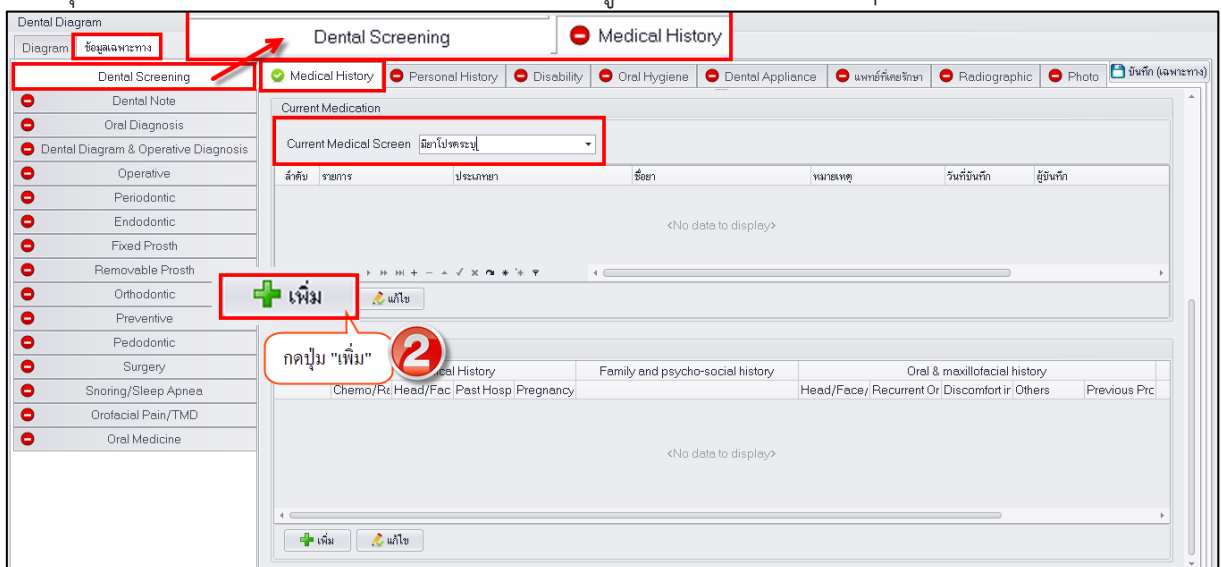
Dental Diagram

Diagram | ข้อมูลเฉพาะทาง

Dental Screening | Medical History

Dental Screening
Dental Note
Oral Diagnosis
Dental Diagram & Operative Diagnosis
Operative
Periodontic
Endodontic
Fixed Prosth
Removable Prosth
Orthodontic
Preventive
Pedodontic
Surgery
Snoring/Sleep Apnea
Orofacial Pain/TMD
Oral Medicine

Medical History | Personal History | Disability | Oral Hygiene | Dental Appliance | แพทย์ที่เคยรักษา | Radiographic | Photo | บันทึก (เฉพาะทาง)

Current Medication

Current Medical Screen มียาโปรดระบุ

| ลำดับ | รายการ | ประเภทยา | ชื่อยา | หมายเหตุ | วันที่บันทึก | ผู้บันทึก |
|---|---|---|---|---|---|---|

<No data to display>

เพิ่ม

แก้ไข

กดปุ่ม "เพิ่ม"

2

| cal History | | | | Family and psycho-social history | Oral & maxillofacial history | | | | |
|---|---|---|---|---|---|---|---|---|---|
| Chemo/Ra | Head/Fac | Past Hosp | Pregnancy | | Head/Face/ | Recurrent Or | Discomfort ir | Others | Previous Prc |

<No data to display>

เพิ่ม | แก้ไข